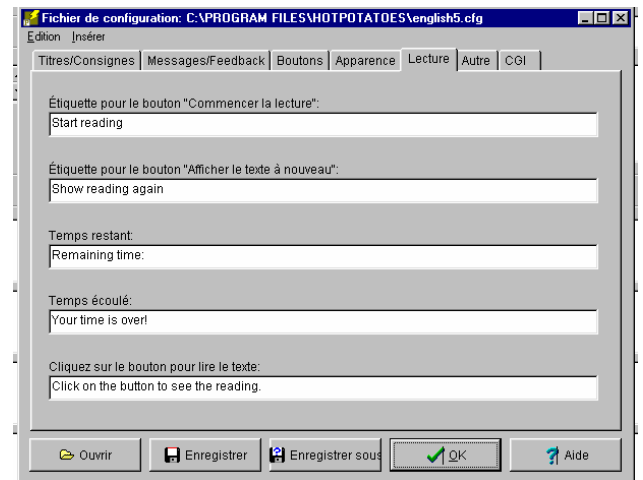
Fichier de configuration: C:\PROGRAM FILES\HOTPOTATOES\english5.cfg

Edition Insérer

Titres/Consignes | Messages/Feedback | Boutons | Apparence | Lecture | Autre | CGI

Étiquette pour le bouton "Commencer la lecture":

Start reading

Étiquette pour le bouton "Afficher le texte à nouveau":

Show reading again

Temps restant:

Remaining time:

Temps écoulé:

Your time is over!

Cliquez sur le bouton pour lire le texte:

Click on the button to see the reading.

Ouvrir | Enregistrer | Enregistrer sous | OK | Aide